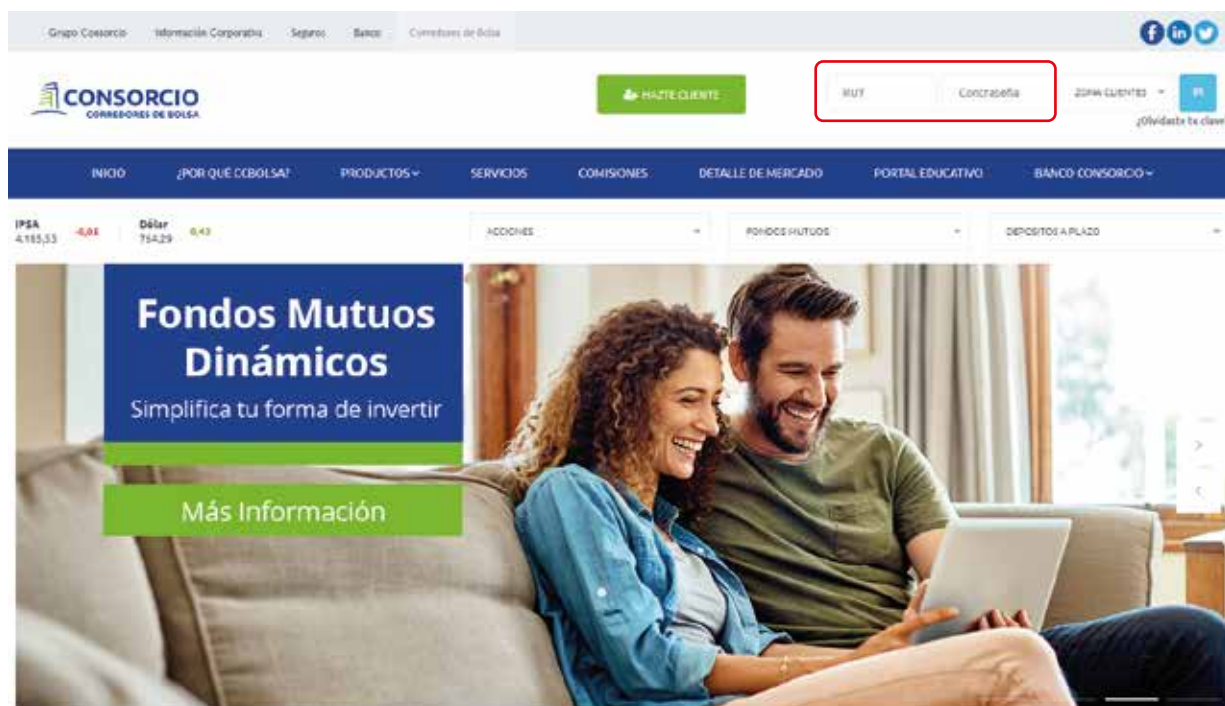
Grupo Consorcio Información Corporativa Seguros Banco Corredores de Bolsa

CONSORCIO
CORREDORES DE BOLSA

HAZTE CLIENTE

RUT Contraseña ZONA CLIENTES IR
¿Olvidaste tu clave

INICIO ¿POR QUÉ CCBOLSA? PRODUCTOS SERVICIOS COMISIONES DETALLE DE MERCADO PORTAL EDUCATIVO BANCO CONSORCIO

IPSA 4.185,53 -0,03 Dólar 754,29 0,43

ACCIONES FONDOS MUTUOS DEPOSITOS A PLAZO

Fondos Mutuos Dinámicos
Simplifica tu forma de invertir

Más Información